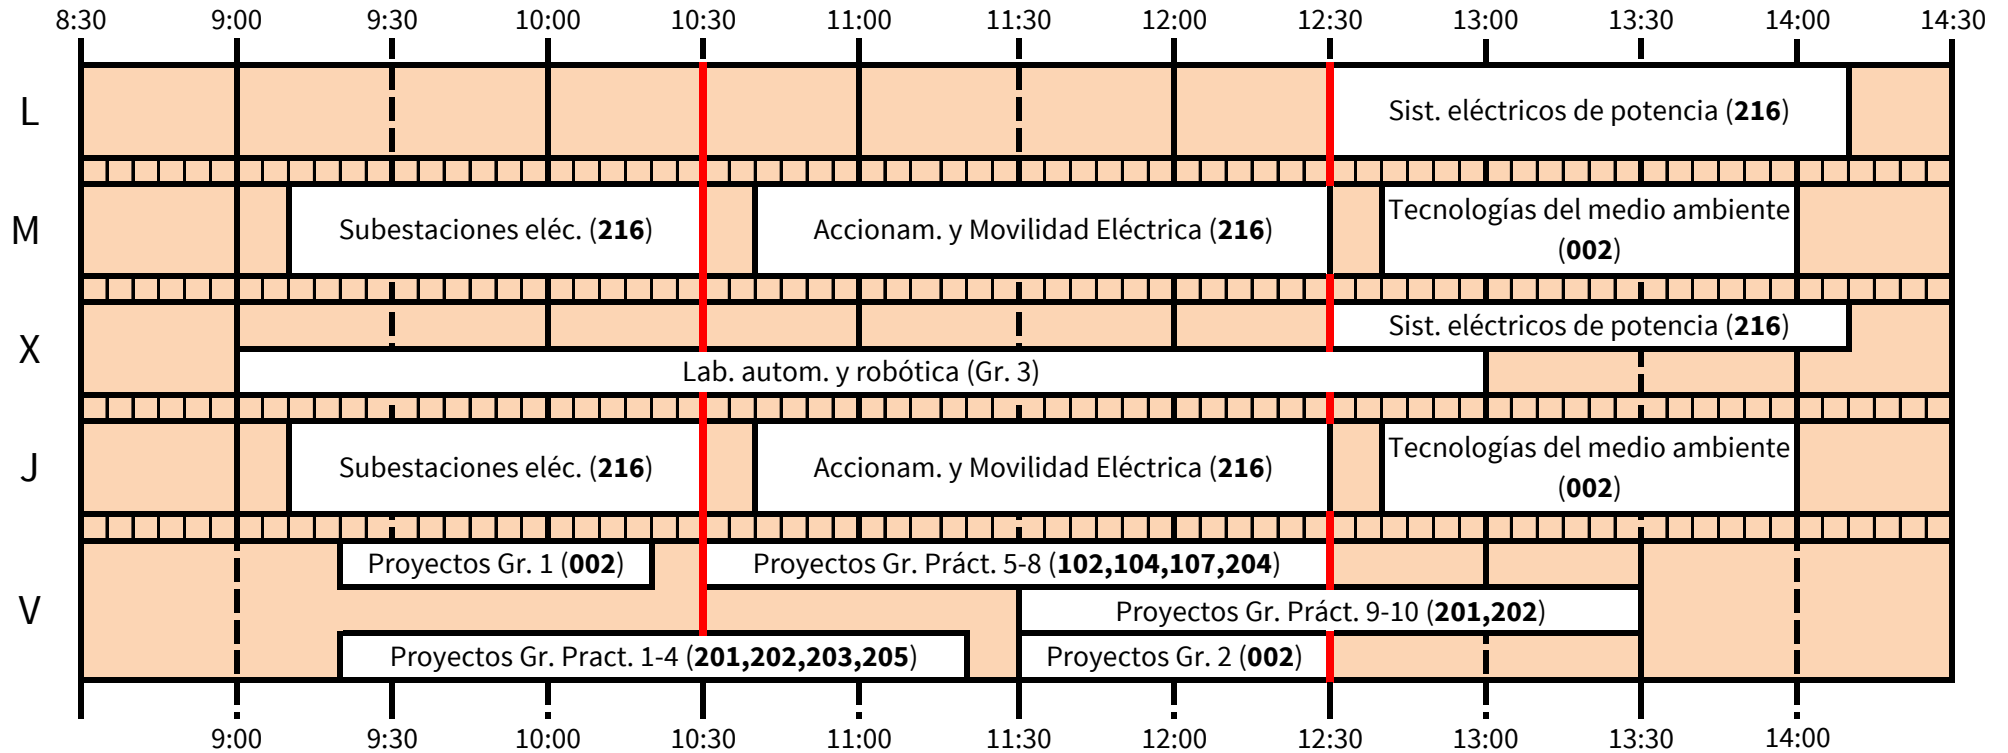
8:30 9:00 9:30 10:00 10:30 11:00 11:30 12:00 12:30 13:00 13:30 14:00 14:30

L
Sist. eléctricos de potencia (**216**)

M
Subestaciones eléc. (**216**)
Accionam. y Movilidad Eléctrica (**216**)
Tecnologías del medio ambiente (**002**)

X
Sist. eléctricos de potencia (**216**)
Lab. autom. y robótica (Gr. 3)

J
Subestaciones eléc. (**216**)
Accionam. y Movilidad Eléctrica (**216**)
Tecnologías del medio ambiente (**002**)

V
Proyectos Gr. 1 (**002**)
Proyectos Gr. Práct. 5-8 (**102,104,107,204**)
Proyectos Gr. Práct. 9-10 (**201,202**)
Proyectos Gr. Pract. 1-4 (**201,202,203,205**)
Proyectos Gr. 2 (**002**)

9:00 9:30 10:00 10:30 11:00 11:30 12:00 12:30 13:00 13:30 14:00